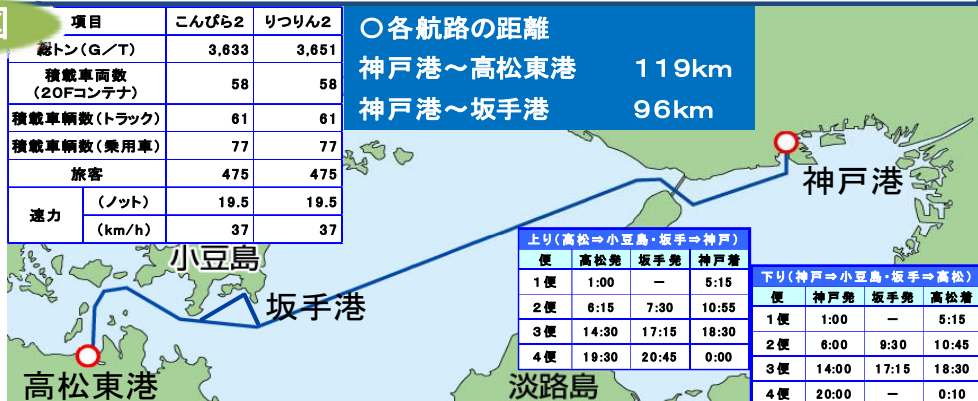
図

| 項目 | | こんぴら2 | りつりん2 |
|---|---|---|---|
| 総トン（G／T） | | 3,633 | 3,651 |
| 積載車両数（20Fコンテナ） | | 58 | 58 |
| 積載車輌数（トラック） | | 61 | 61 |
| 積載車輌数（乗用車） | | 77 | 77 |
| 旅客 | | 475 | 475 |
| 速力 | （ノット） | 19.5 | 19.5 |
| | （km/h） | 37 | 37 |

○各航路の距離
神戸港～高松東港　119km
神戸港～坂手港　96km

神戸港
小豆島
坂手港
高松東港
淡路島

上り（高松⇒小豆島・坂手⇒神戸）

| 便 | 高松発 | 坂手発 | 神戸着 |
|---|---|---|---|
| 1便 | 1:00 | ― | 5:15 |
| 2便 | 6:15 | 7:30 | 10:55 |
| 3便 | 14:30 | 17:15 | 18:30 |
| 4便 | 19:30 | 20:45 | 0:00 |

下り（神戸⇒小豆島・坂手⇒高松）

| 便 | 神戸発 | 坂手発 | 高松着 |
|---|---|---|---|
| 1便 | 1:00 | ― | 5:15 |
| 2便 | 6:00 | 9:30 | 10:45 |
| 3便 | 14:00 | 17:15 | 18:30 |
| 4便 | 20:00 | ― | 0:10 |